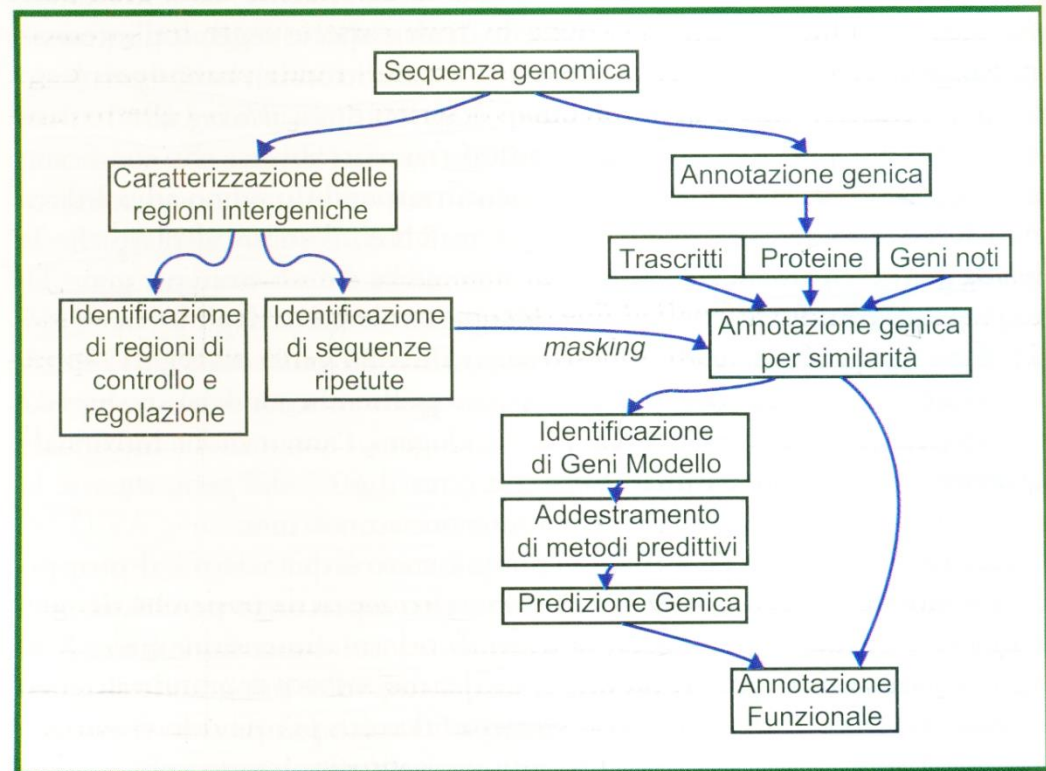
Sequenza genomica

Caratterizzazione delle regioni intergeniche

Annotazione genica

Trascritti

Proteine

Geni noti

Identificazione di regioni di controllo e regolazione

Identificazione di sequenze ripetute

masking

Annotazione genica per similarità

Identificazione di Geni Modello

Addestramento di metodi predittivi

Predizione Genica

Annotazione Funzionale